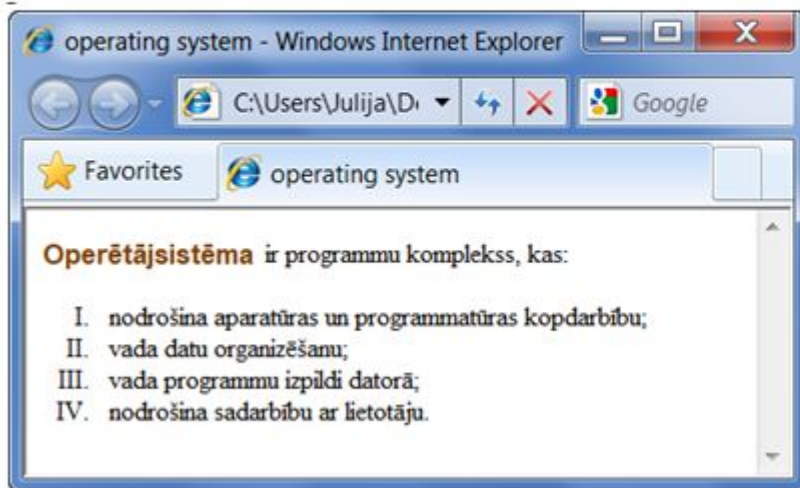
operating system - Windows Internet Explorer

C:\Users\Julija\D

Google

Favorites

operating system

Operētājsistēma ir programmu komplekss, kas:

I. nodrošina aparatūras un programmatūras kopdarbību;
II. vada datu organizēšanu;
III. vada programmu izpildi datorā;
IV. nodrošina sadarbību ar lietotāju.